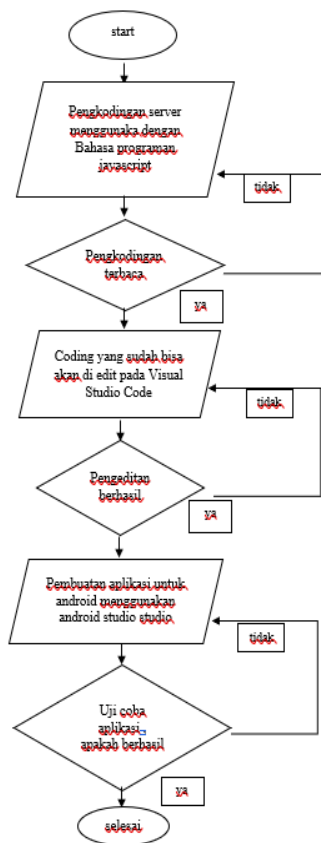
start

Pengkodingan server menggunaka dengan Bahasa programan javascript

tidak

Pengkodingan terbaca

ya

Coding yang sudah bisa akan di edit pada Visual Studio Code

tidak

Pengeditan berhasil

ya

Pembuatan aplikasi untuk android menggunakan android studio studio

tidak

Uji coba aplikasi apakah berhasil

ya

selesai